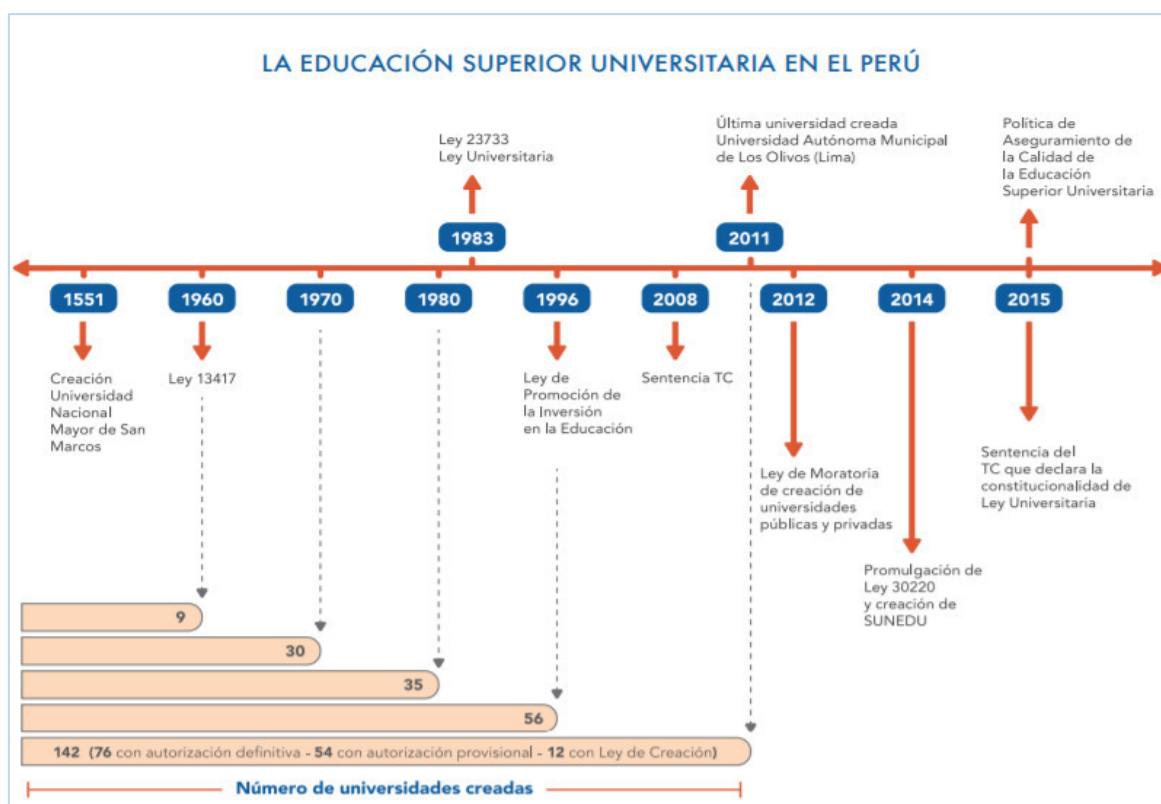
LA EDUCACIÓN SUPERIOR UNIVERSITARIA EN EL PERÚ

Ley 23733
Ley Universitaria

1983

Última universidad creada
Universidad Autónoma Municipal de Los Olivos (Lima)

2011

Política de Aseguramiento de la Calidad de la Educación Superior Universitaria

1551

Creación Universidad Nacional Mayor de San Marcos

1960

Ley 13417

1970

1980

1996

Ley de Promoción de la Inversión en la Educación

2008

Sentencia TC

2012

Ley de Moratoria de creación de universidades públicas y privadas

2014

Promulgación de Ley 30220 y creación de SUNEDU

2015

Sentencia del TC que declara la constitucionalidad de Ley Universitaria

9

30

35

56

142 (76 con autorización definitiva - 54 con autorización provisional - 12 con Ley de Creación)

Número de universidades creadas